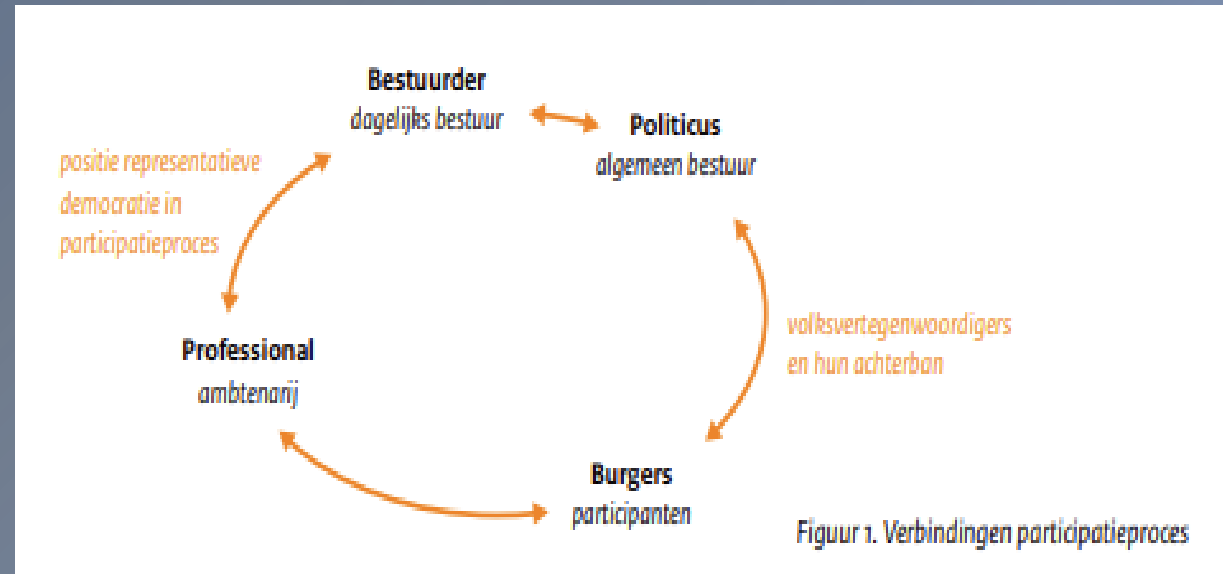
Bestuurder
dagelijks bestuur

Politicus
algemeen bestuur

positie representatieve democratie in participatieproces

volksvertegenwoordigers en hun achterban

Professional
ambtenarij

Burgers
participanten

Figuur 1. Verbindingen participatieproces